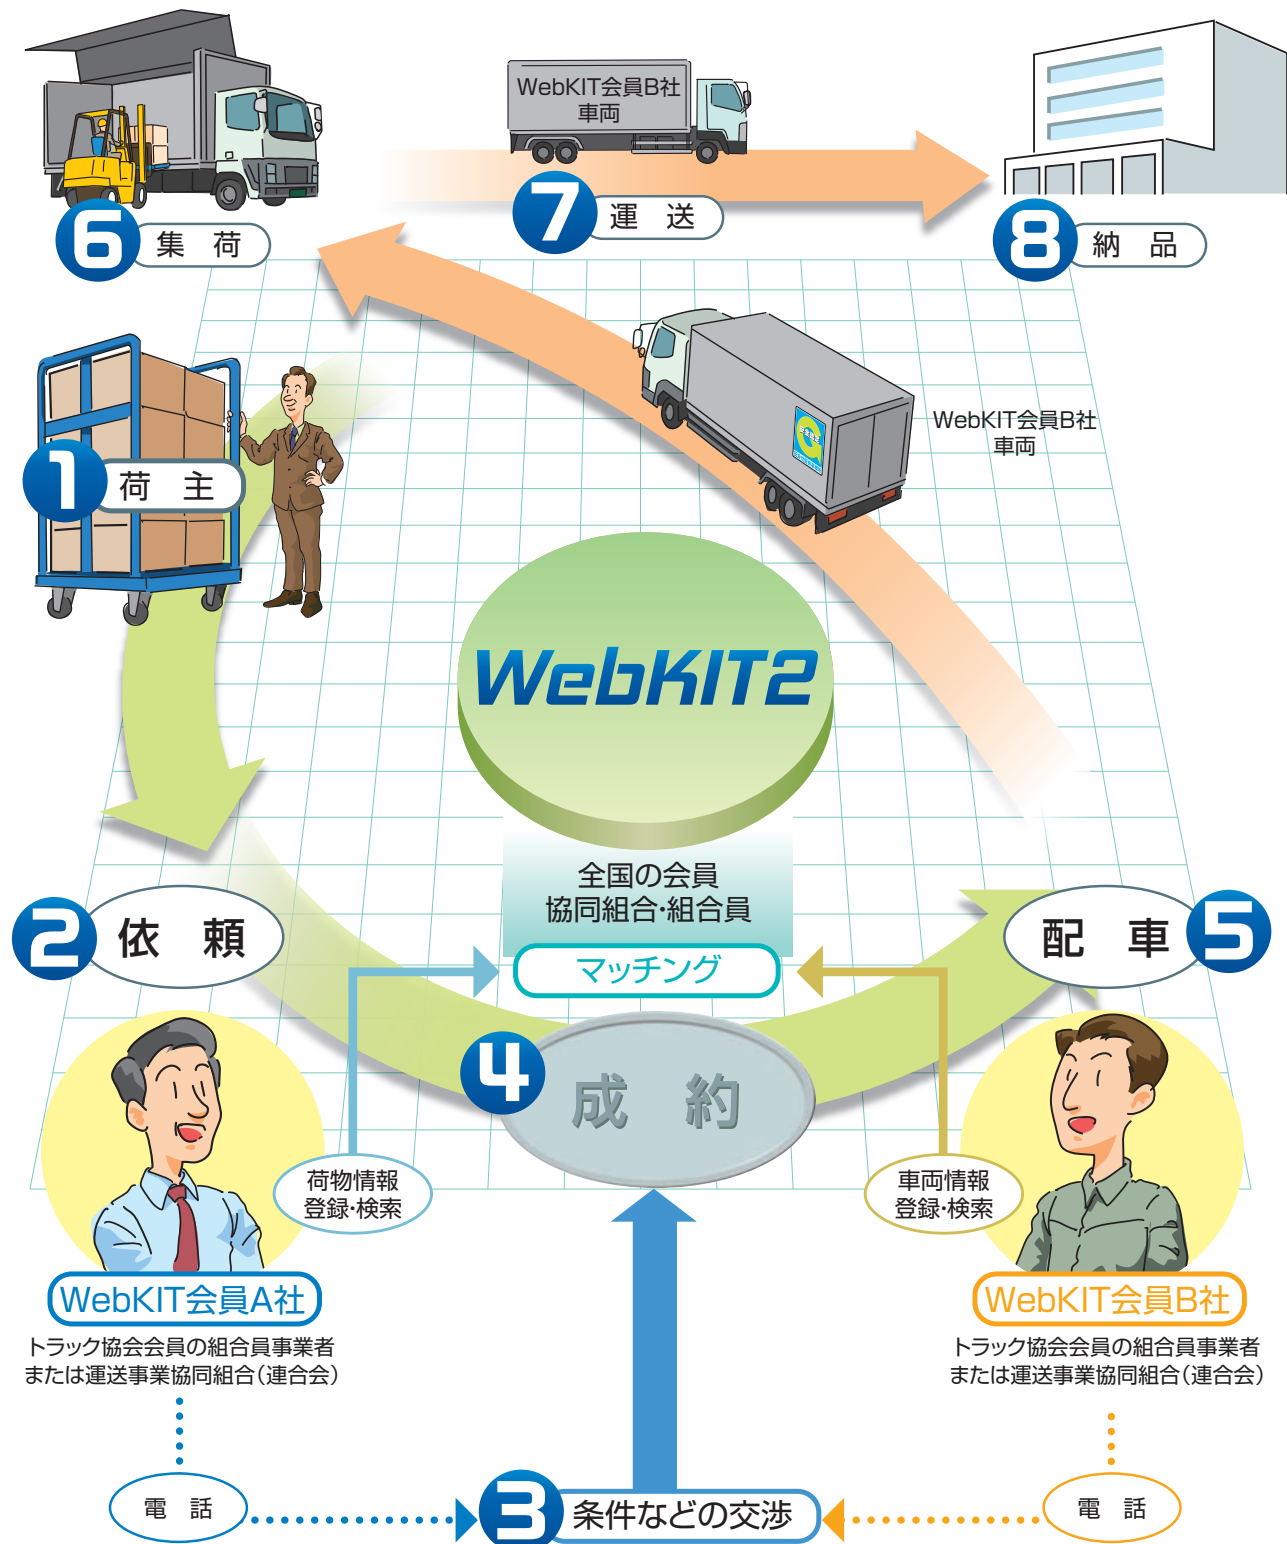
WebKIT会員B社
車両

6 集 荷

7 運 送

8 納 品

WebKIT会員B社
車両

1 荷 主

WebKIT2

全国の会員
協同組合·組合員

2 依 頼

マッチング

配 車 5

4 成 約

荷物情報
登録·検索

車両情報
登録·検索

WebKIT会員A社
トラック協会会員の組合員事業者
または運送事業協同組合(連合会)

WebKIT会員B社
トラック協会会員の組合員事業者
または運送事業協同組合(連合会)

電 話

3 条件などの交渉

電 話